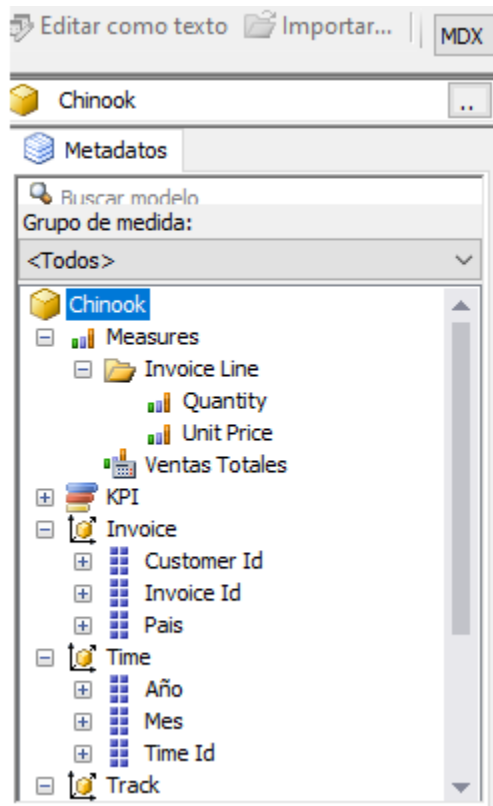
Editar como texto Importar... MDX

Chinook ..

Metadatos

Buscar modelo
Grupo de medida:
<Todos>

Chinook
Measures
Invoice Line
Quantity
Unit Price
Ventas Totales
KPI
Invoice
Customer Id
Invoice Id
Pais
Time
Año
Mes
Time Id
Track